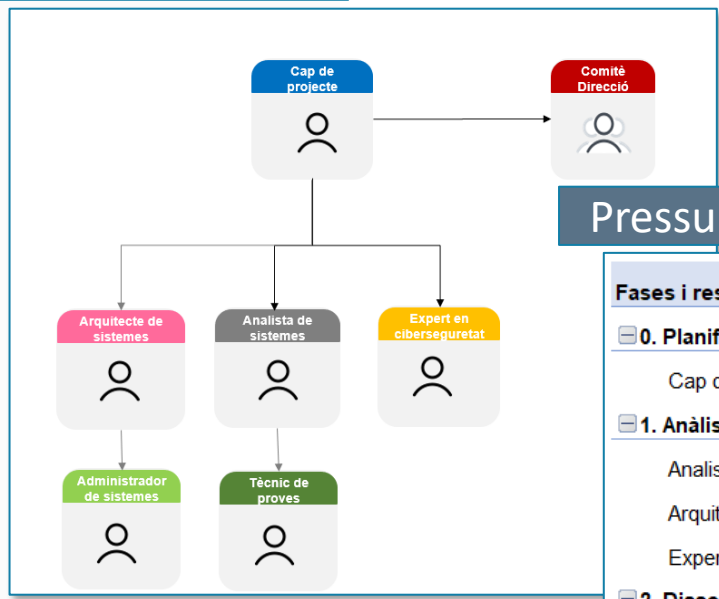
Cap de projecte

Comitè Direcció

Pressu

Arquitecte de sistemes

Analista de sistemes

Expert en ciberseguretat

Administrador de sistemes

Tècnic de proves

Fases i res

0. Planif

Cap c

1. Anàlis

Analis

Arquit

Exper

2. Disse